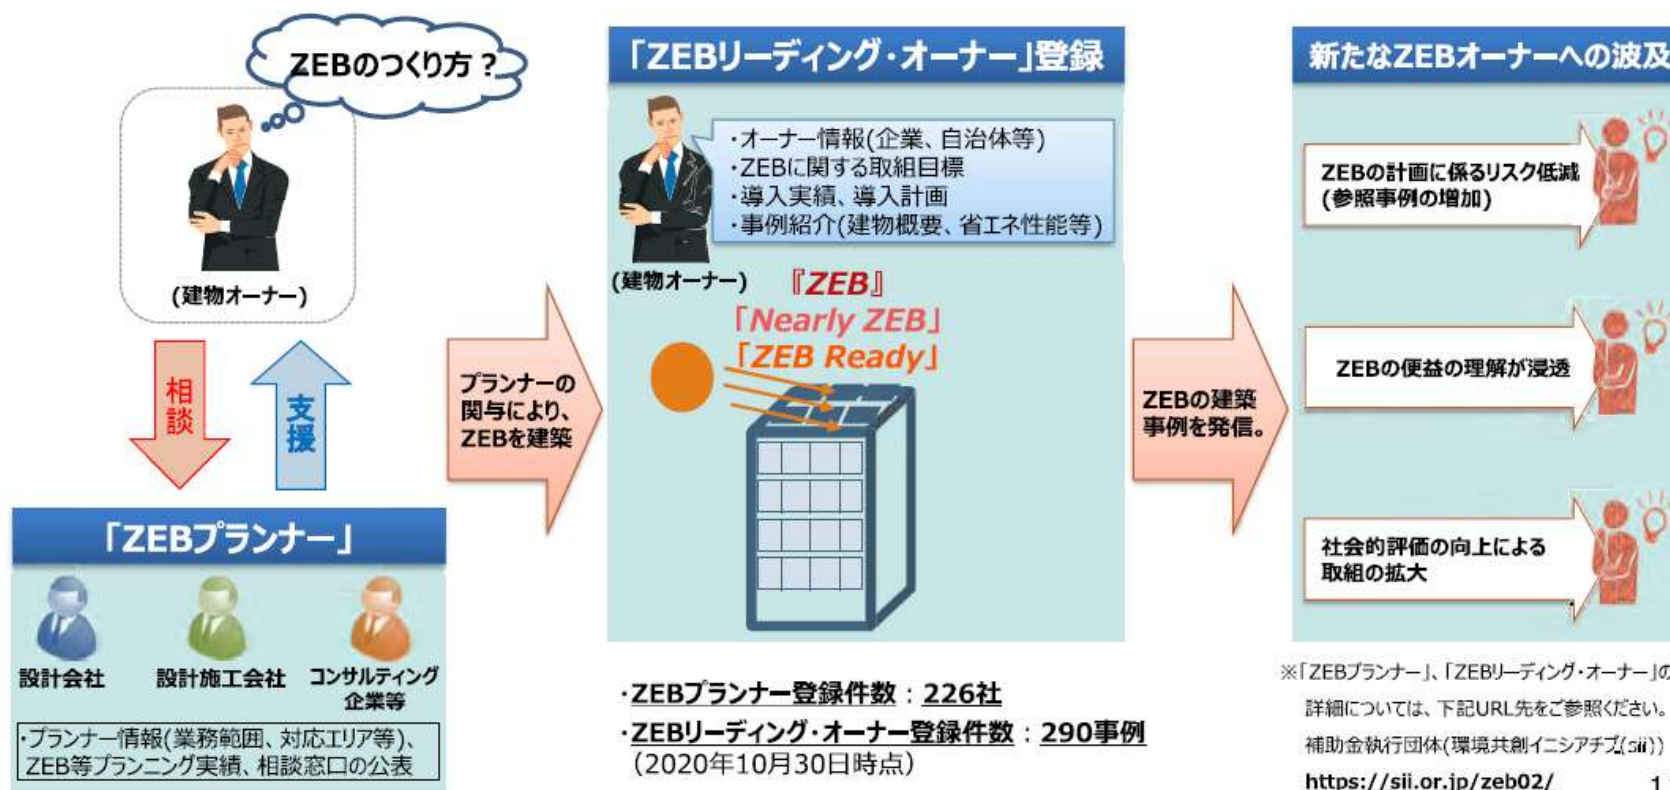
ZEBのつくり方？

(建物オーナー)

相談

支援

「ZEBプランナー」

設計会社　設計施工会社　コンサルティング企業等

・プランナー情報(業務範囲、対応エリア等)、ZEB等プランニング実績、相談窓口の公表

プランナーの関与により、ZEBを建築

「ZEBリーディング・オーナー」登録

・オーナー情報(企業、自治体等)
・ZEBに関する取組目標
・導入実績、導入計画
・事例紹介(建物概要、省エネ性能等)

(建物オーナー)

『ZEB』
「Nearly ZEB」
「ZEB Ready」

・ZEBプランナー登録件数：226社
・ZEBリーディング・オーナー登録件数：290事例
(2020年10月30日時点)

ZEBの建築事例を発信。

新たなZEBオーナーへの波及

ZEBの計画に係るリスク低減(参照事例の増加)

ZEBの便益の理解が浸透

社会的評価の向上による取組の拡大

※「ZEBプランナー」、「ZEBリーディング・オーナー」の詳細については、下記URL先をご参照ください。
補助金執行団体(環境共創イニシアチブ(sii))
https://sii.or.jp/zeb02/

1